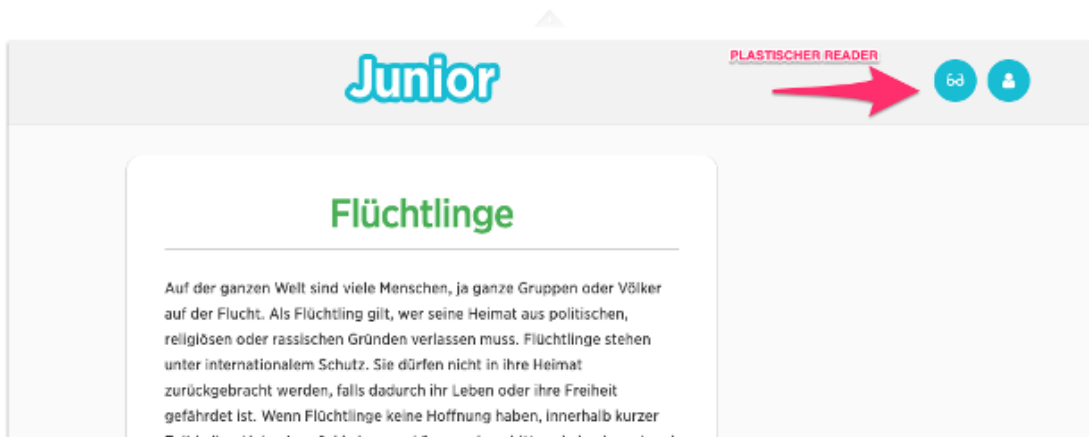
Junior

PLASTISCHER READER

Flüchtlinge

Auf der ganzen Welt sind viele Menschen, ja ganze Gruppen oder Völker auf der Flucht. Als Flüchtling gilt, wer seine Heimat aus politischen, religiösen oder rassischen Gründen verlassen muss. Flüchtlinge stehen unter internationalem Schutz. Sie dürfen nicht in ihre Heimat zurückgebracht werden, falls dadurch ihr Leben oder ihre Freiheit gefährdet ist. Wenn Flüchtlinge keine Hoffnung haben, innerhalb kurzer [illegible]